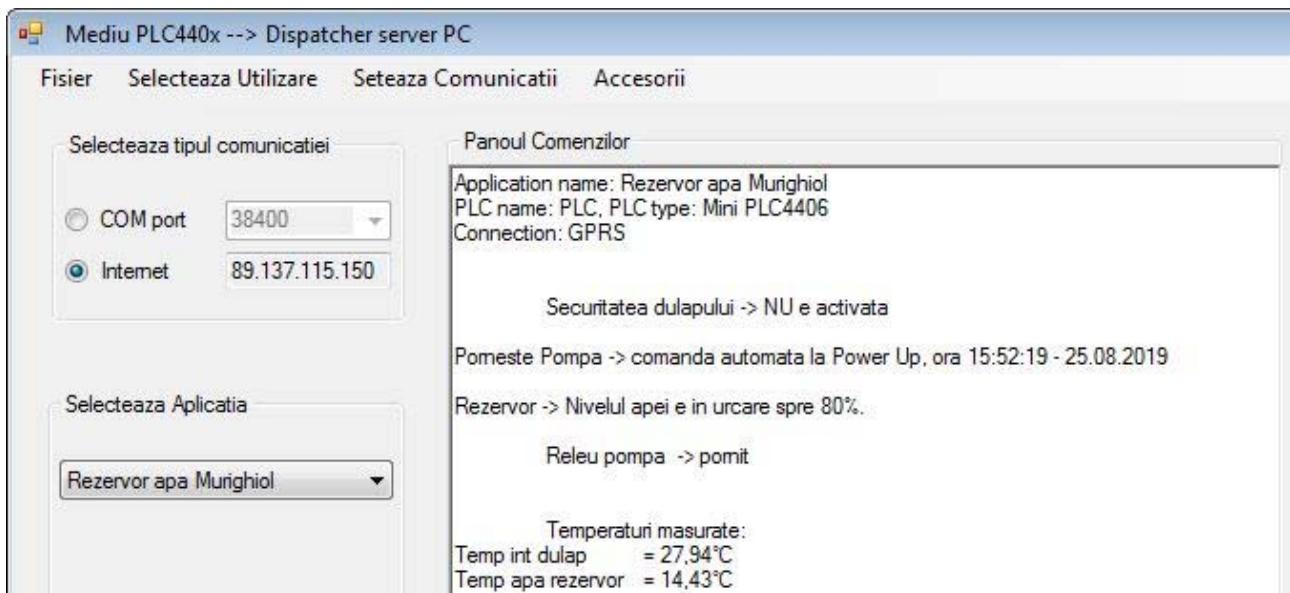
Mediu PLC440x --> Dispatcher server PC

Fisier Selecteaza Utilizare Seteaza Comunicatii Accesorii

Selecteaza tipul comunicatiei

COM port 38400

Internet 89.137.115.150

Selecteaza Aplicatia

Rezervor apa Murighiol

Panoul Comenzilor

Application name: Rezervor apa Murighiol
PLC name: PLC, PLC type: Mini PLC4406
Connection: GPRS

Securitatea dulapului -> NU e activata

Porneste Pompa -> comanda automata la Power Up, ora 15:52:19 - 25.08.2019

Rezervor -> Nivelul apei e in urcare spre 80%.

Releu pompa -> pornit

Temperaturi masurate:
Temp int dulap = 27,94°C
Temp apa rezervor = 14,43°C